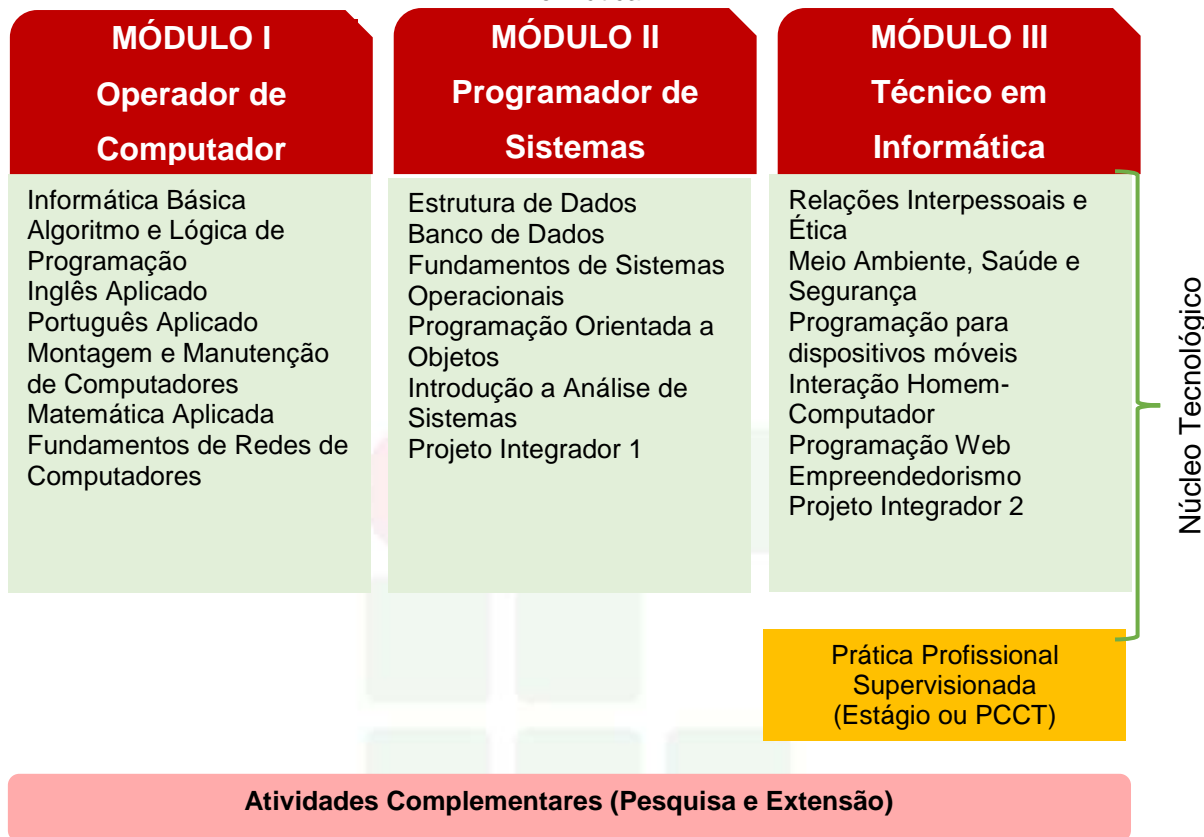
MÓDULO I
Operador de Computador

Informática Básica
Algoritmo e Lógica de Programação
Inglês Aplicado
Português Aplicado
Montagem e Manutenção de Computadores
Matemática Aplicada
Fundamentos de Redes de Computadores

MÓDULO II
Programador de Sistemas

Estrutura de Dados
Banco de Dados
Fundamentos de Sistemas Operacionais
Programação Orientada a Objetos
Introdução a Análise de Sistemas
Projeto Integrador 1

MÓDULO III
Técnico em Informática

Relações Interpessoais e Ética
Meio Ambiente, Saúde e Segurança
Programação para dispositivos móveis
Interação Homem-Computador
Programação Web
Empreendedorismo
Projeto Integrador 2

Núcleo Tecnológico

Prática Profissional Supervisionada (Estágio ou PCCT)

Atividades Complementares (Pesquisa e Extensão)